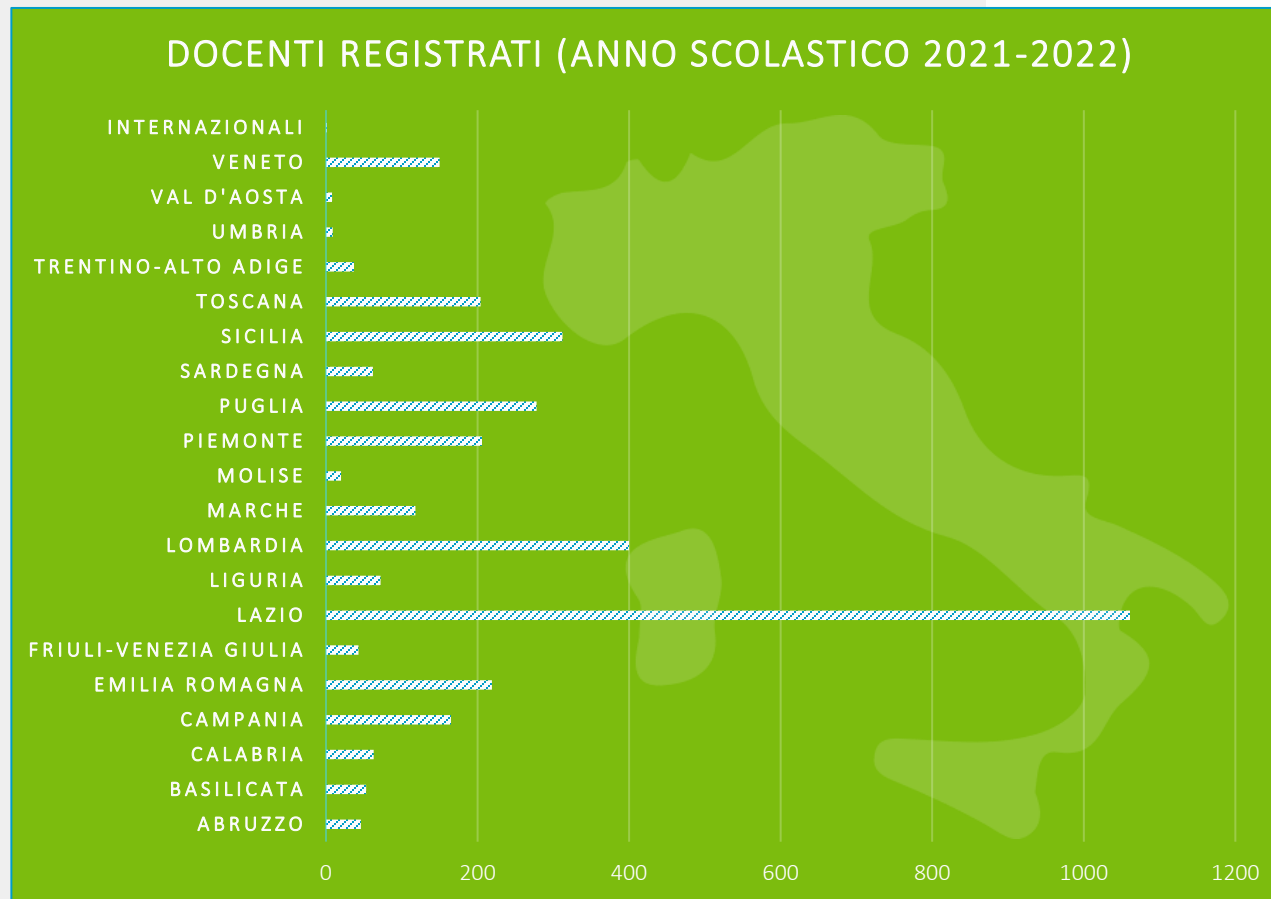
DOCENTI REGISTRATI (ANNO SCOLASTICO 2021-2022)

INTERNAZIONALI
VENETO
VAL D'AOSTA
UMBRIA
TRENTINO-ALTO ADIGE
TOSCANA
SICILIA
SARDEGNA
PUGLIA
PIEMONTE
MOLISE
MARCHE
LOMBARDIA
LIGURIA
LAZIO
FRIULI-VENEZIA GIULIA
EMILIA ROMAGNA
CAMPANIA
CALABRIA
BASILICATA
ABRUZZO

0 200 400 600 800 1000 1200